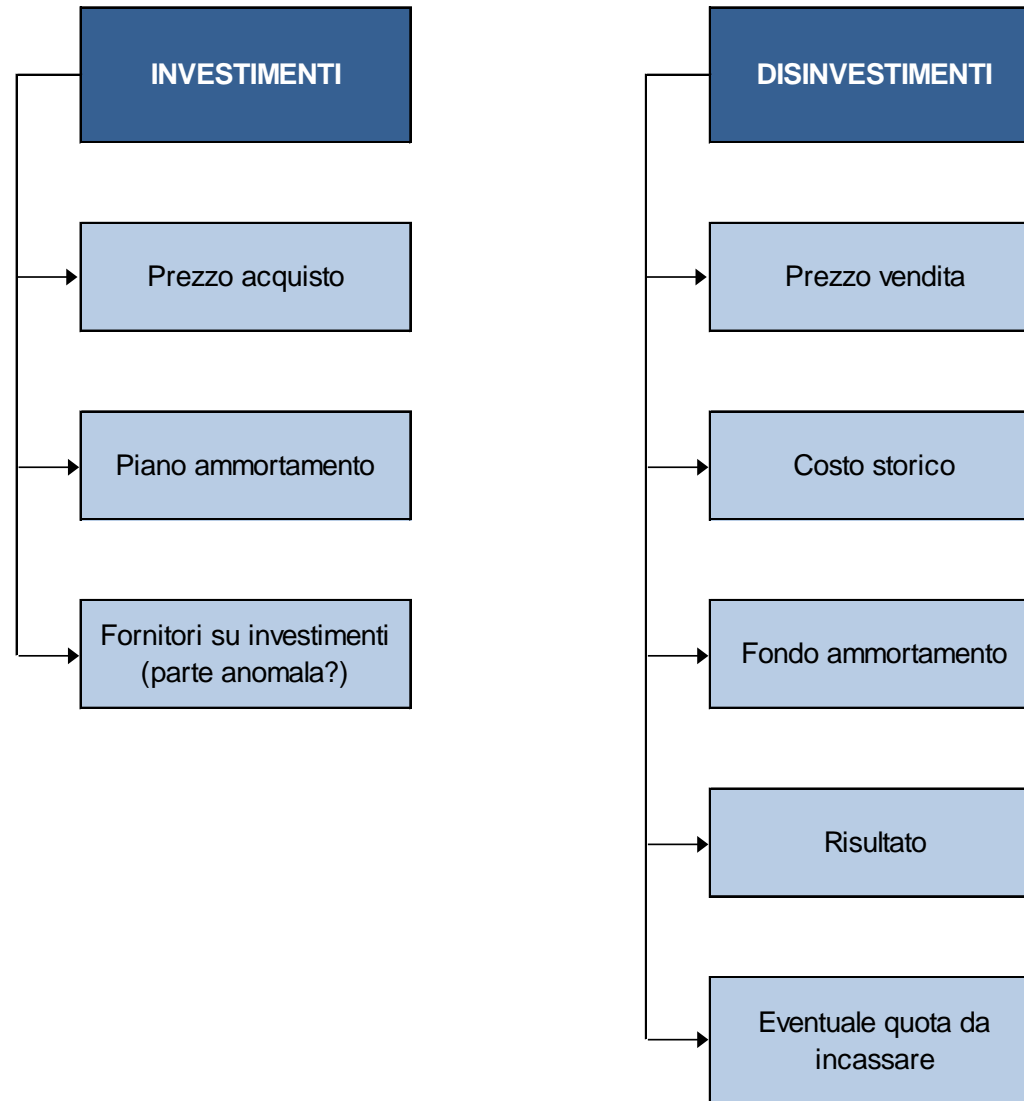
INVESTIMENTI

Prezzo acquisto

Piano ammortamento

Fornitori su investimenti (parte anomala?)

DISINVESTIMENTI

Prezzo vendita

Costo storico

Fondo ammortamento

Risultato

Eventuale quota da incassare